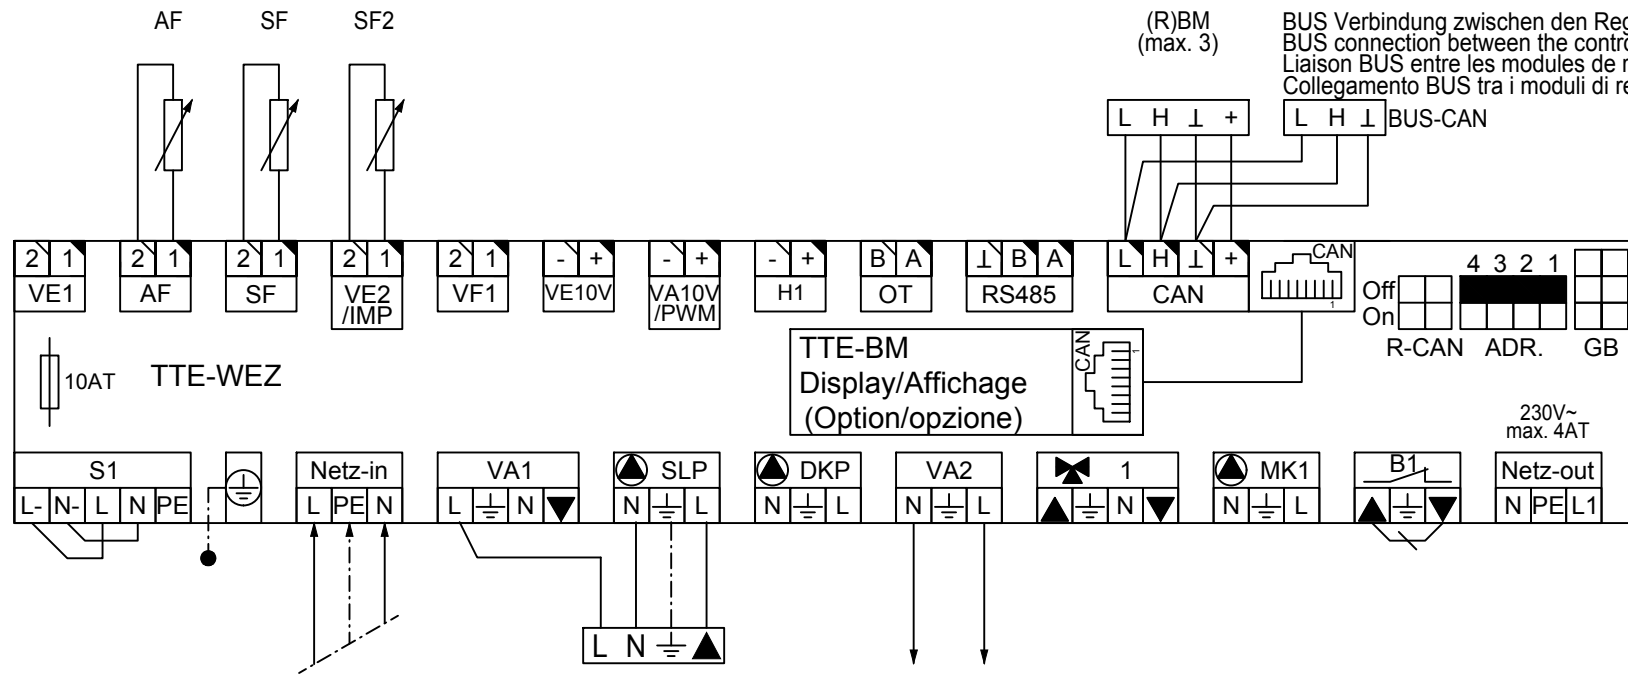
AF SF SF2

(R)BM
(max. 3)

BUS Verbindung zwischen den Reg
BUS connection between the contro
Liaison BUS entre les modules de r
Collegamento BUS tra i moduli di re

L H ⊥ +

L H ⊥ BUS-CAN

2 1 VE1
2 1 AF
2 1 SF
2 1 VE2 /IMP
2 1 VF1
- + VE10V
- + VA10V /PWM
- + H1
B A OT
⊥ B A RS485
L H ⊥ + CAN

CAN
1

4 3 2 1
Off
On
R-CAN ADR. GB

10AT
TTE-WEZ

TTE-BM
Display/Affichage
(Option/opzione)
CAN

230V~
max. 4AT

S1
L- N- L N PE

Netz-in
L PE N

VA1
L N

SLP
N L

DKP
N L

VA2
N L

1
N

MK1
N L

B1

Netz-out
N PE L1

L N